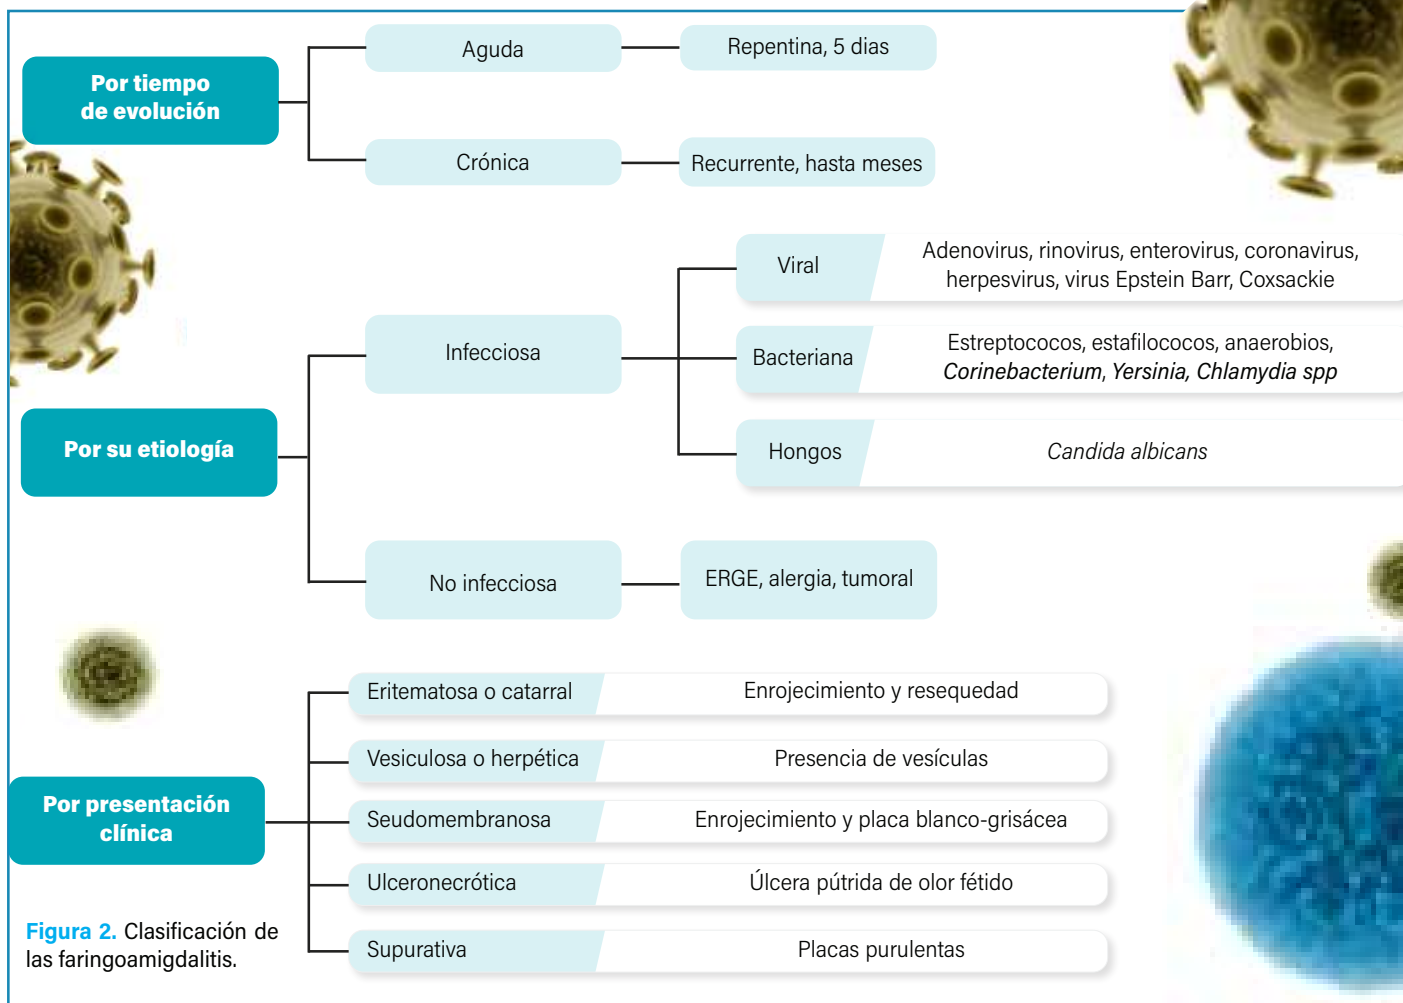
Por tiempo de evolución

Aguda — Repentina, 5 dias

Crónica — Recurrente, hasta meses

Por su etiología

Infecciosa

Viral — Adenovirus, rinovirus, enterovirus, coronavirus, herpesvirus, virus Epstein Barr, Coxsackie

Bacteriana — Estreptococos, estafilococos, anaerobios, *Corinebacterium*, *Yersinia*, *Chlamydia spp*

Hongos — *Candida albicans*

No infecciosa — ERGE, alergia, tumoral

Por presentación clínica

| | |
|---|---|
| Eritematosa o catarral | Enrojecimiento y resequedad |
| Vesiculosa o herpética | Presencia de vesículas |
| Seudomembranosa | Enrojecimiento y placa blanco-grisácea |
| Ulceronecrótica | Úlcera pútrida de olor fétido |
| Supurativa | Placas purulentas |

Figura 2. Clasificación de las faringoamigdalitis.